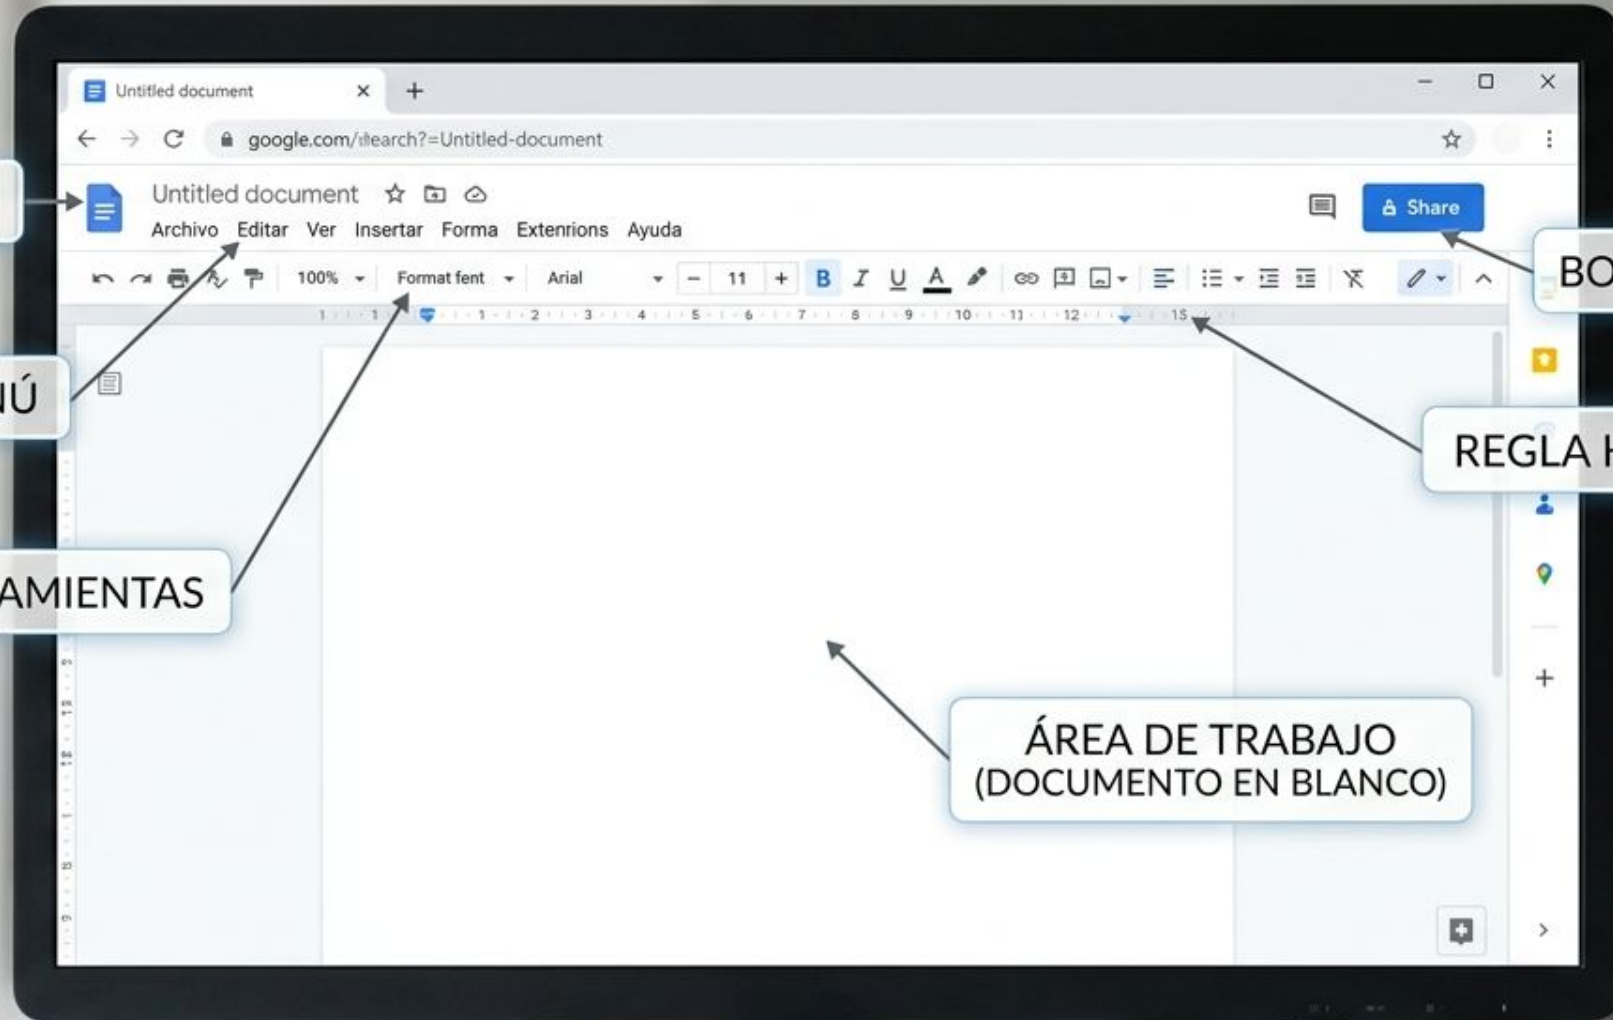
Untitled document ×  +

google.com/search?=Untitled-document

Untitled document

Archivo Editar Ver Insertar Forma Extenrions Ayuda

Share

BO

100% Format fent Arial 11 B I U A

1 1 1 2 3 4 5 6 7 8 9 10 11 12 15

NÚ

REGLA H

AMIENTAS

ÁREA DE TRABAJO
(DOCUMENTO EN BLANCO)